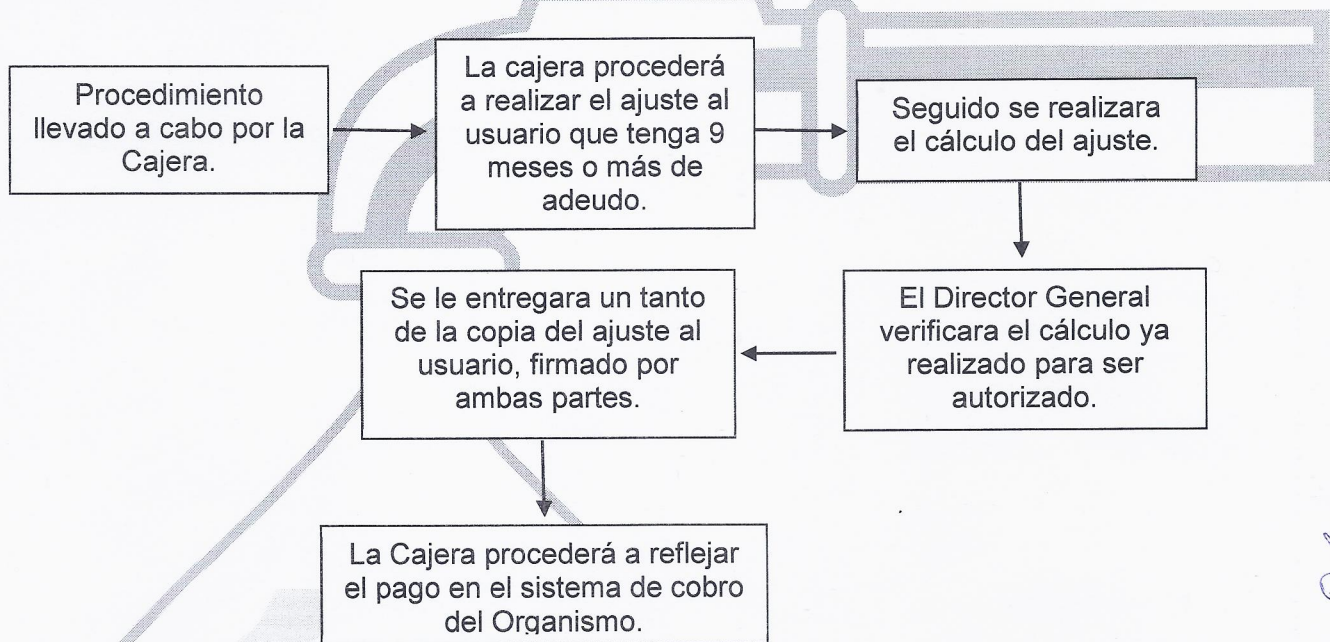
Procedimiento llevado a cabo por la Cajera.

La cajera procederá a realizar el ajuste al usuario que tenga 9 meses o más de adeudo.

Seguido se realizara el cálculo del ajuste.

El Director General verificara el cálculo ya realizado para ser autorizado.

Se le entregara un tanto de la copia del ajuste al usuario, firmado por ambas partes.

La Cajera procederá a reflejar el pago en el sistema de cobro del Organismo.